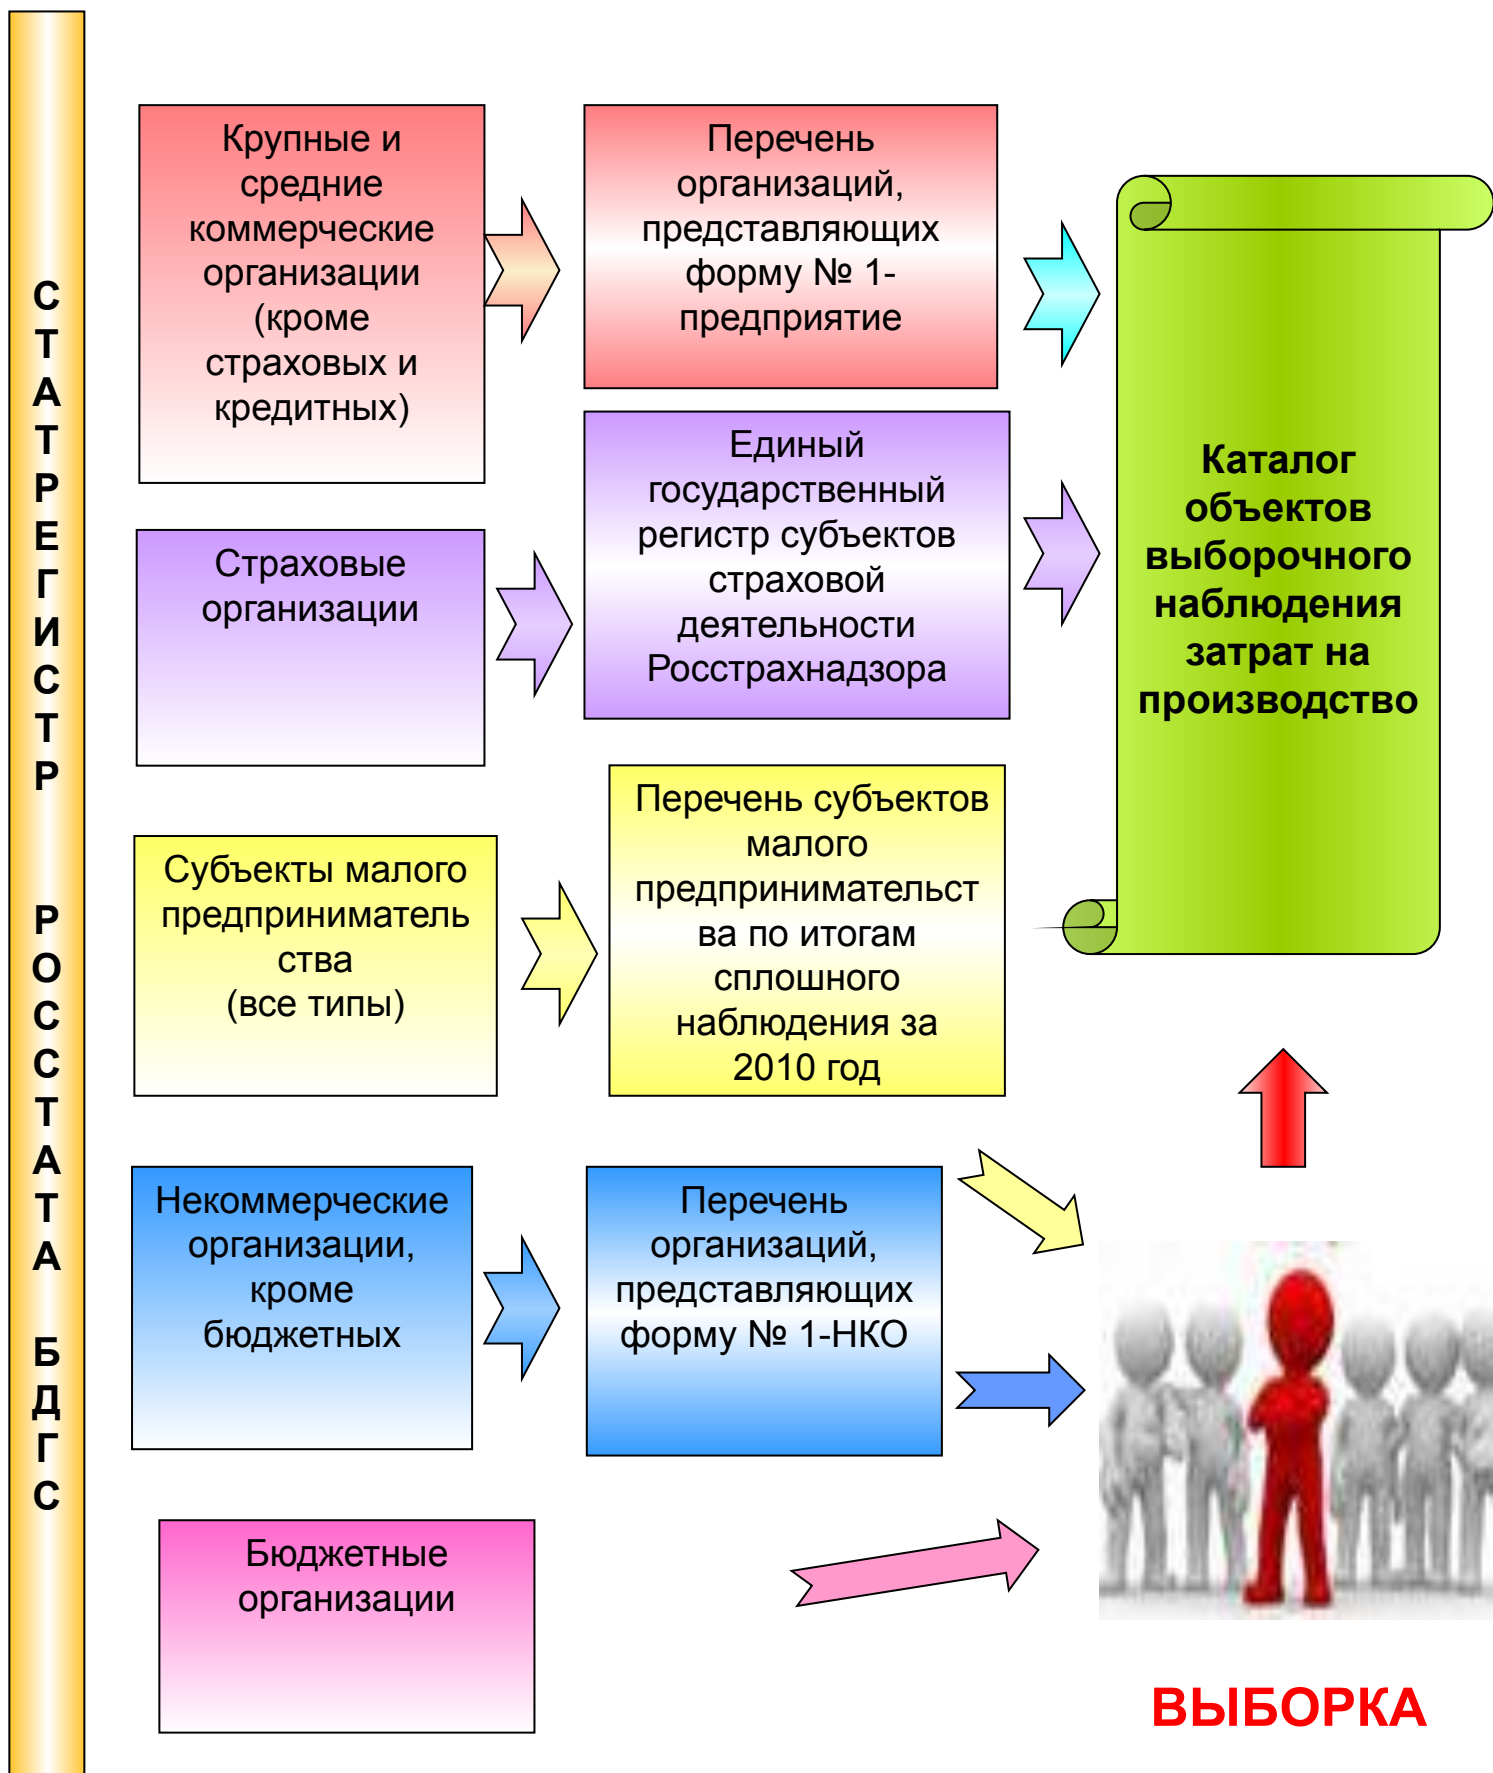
СТАТРЕГИСТР РОССТАТА БДГС

Крупные и средние коммерческие организации (кроме страховых и кредитных)

Перечень организаций, представляющих форму № 1-предприятие

Страховые организации

Единый государственный регистр субъектов страховой деятельности Росстрахнадзора

Каталог объектов выборочного наблюдения затрат на производство

Субъекты малого предприниматель ства (все типы)

Перечень субъектов малого предпринимательства по итогам сплошного наблюдения за 2010 год

Некоммерческие организации, кроме бюджетных

Перечень организаций, представляющих форму № 1-НКО

Бюджетные организации

ВЫБОРКА